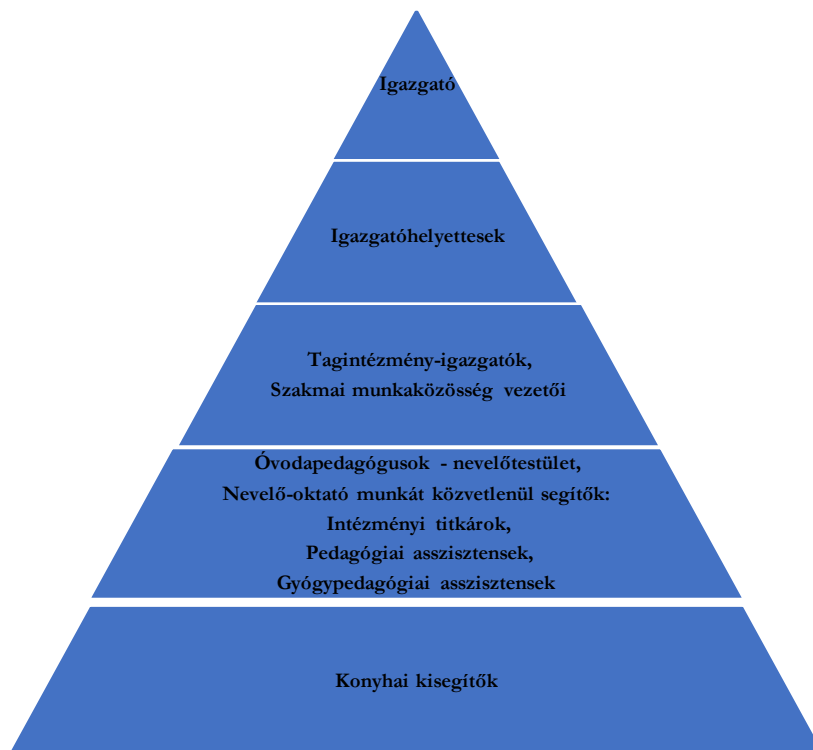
Igazgató

Igazgatóhelyettesek

Tagintézmény-igazgatók,
Szakmai munkaközösség vezetői

Óvodapedagógusok - nevelőtestület,
Nevelő-oktató munkát közvetlenül segítők:
Intézményi titkárok,
Pedagógiai asszisztensek,
Gyógypedagógiai asszisztensek

Konyhai kisegítők